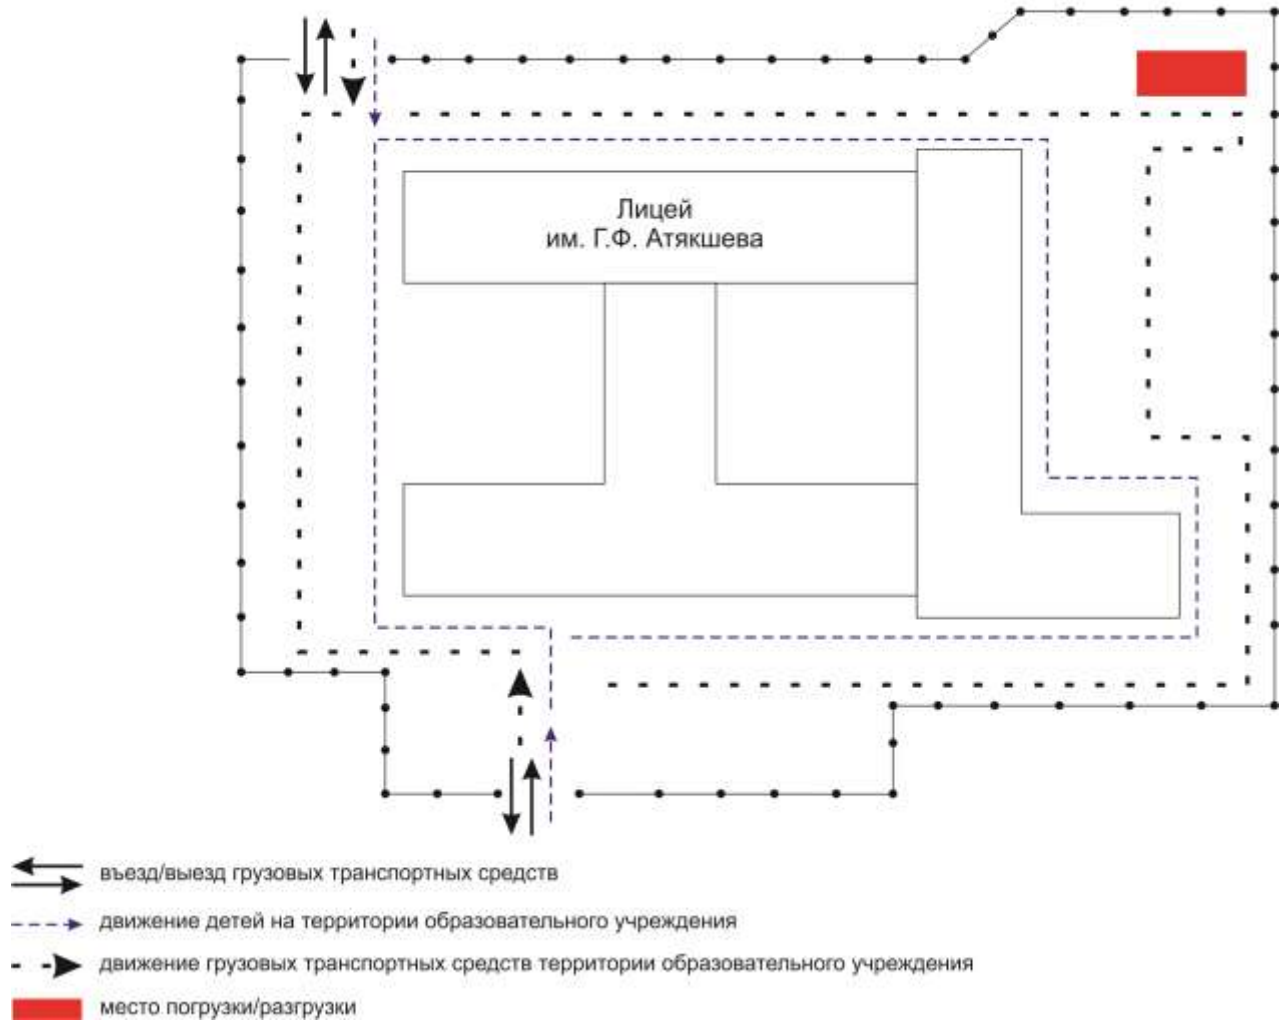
Лицей
им. Г.Ф. Атякшева

въезд/выезд грузовых транспортных средств

движение детей на территории образовательного учреждения

движение грузовых транспортных средств территории образовательного учреждения

место погрузки/разгрузки